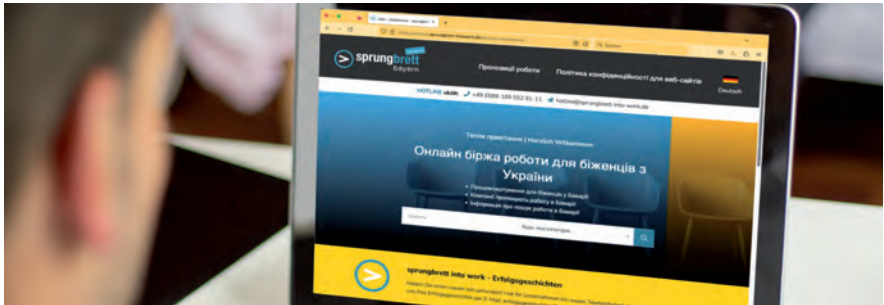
sprungbrett bayern

Пропозиції роботи

Політика конфіденційності для веб-сайтів

Deutsch

HOTLINE ukr: +49 (0)89 189 552 81-11

hotline@sprungbrett-into-work.de

Тепле привітання | Herzlich Willkommen

Онлайн біржа роботи для біженців з України

Працевлаштування для біженців у Баварії

Хороші пропозиції роботи в Баварії

Інформація про пошук роботи в Баварії

Всі категорії

sprungbrett into work - Erfolgsgeschichten